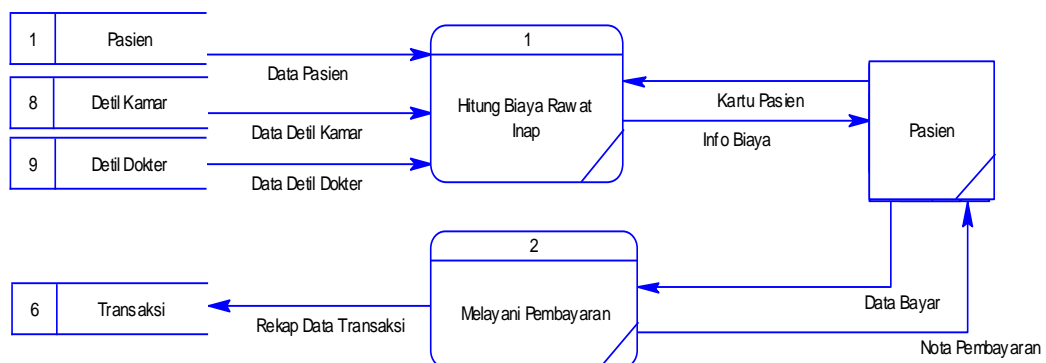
1
Pasien

Data Pasien

8
Detil Kamar

Data Detil Kamar

9
Detil Dokter

Data Detil Dokter

1
Hitung Biaya Rawat Inap

Kartu Pasien

Info Biaya

Pasien

2
Melayani Pembayaran

6
Transaksi

Rekap Data Transaksi

Data Bayar

Nota Pembayaran